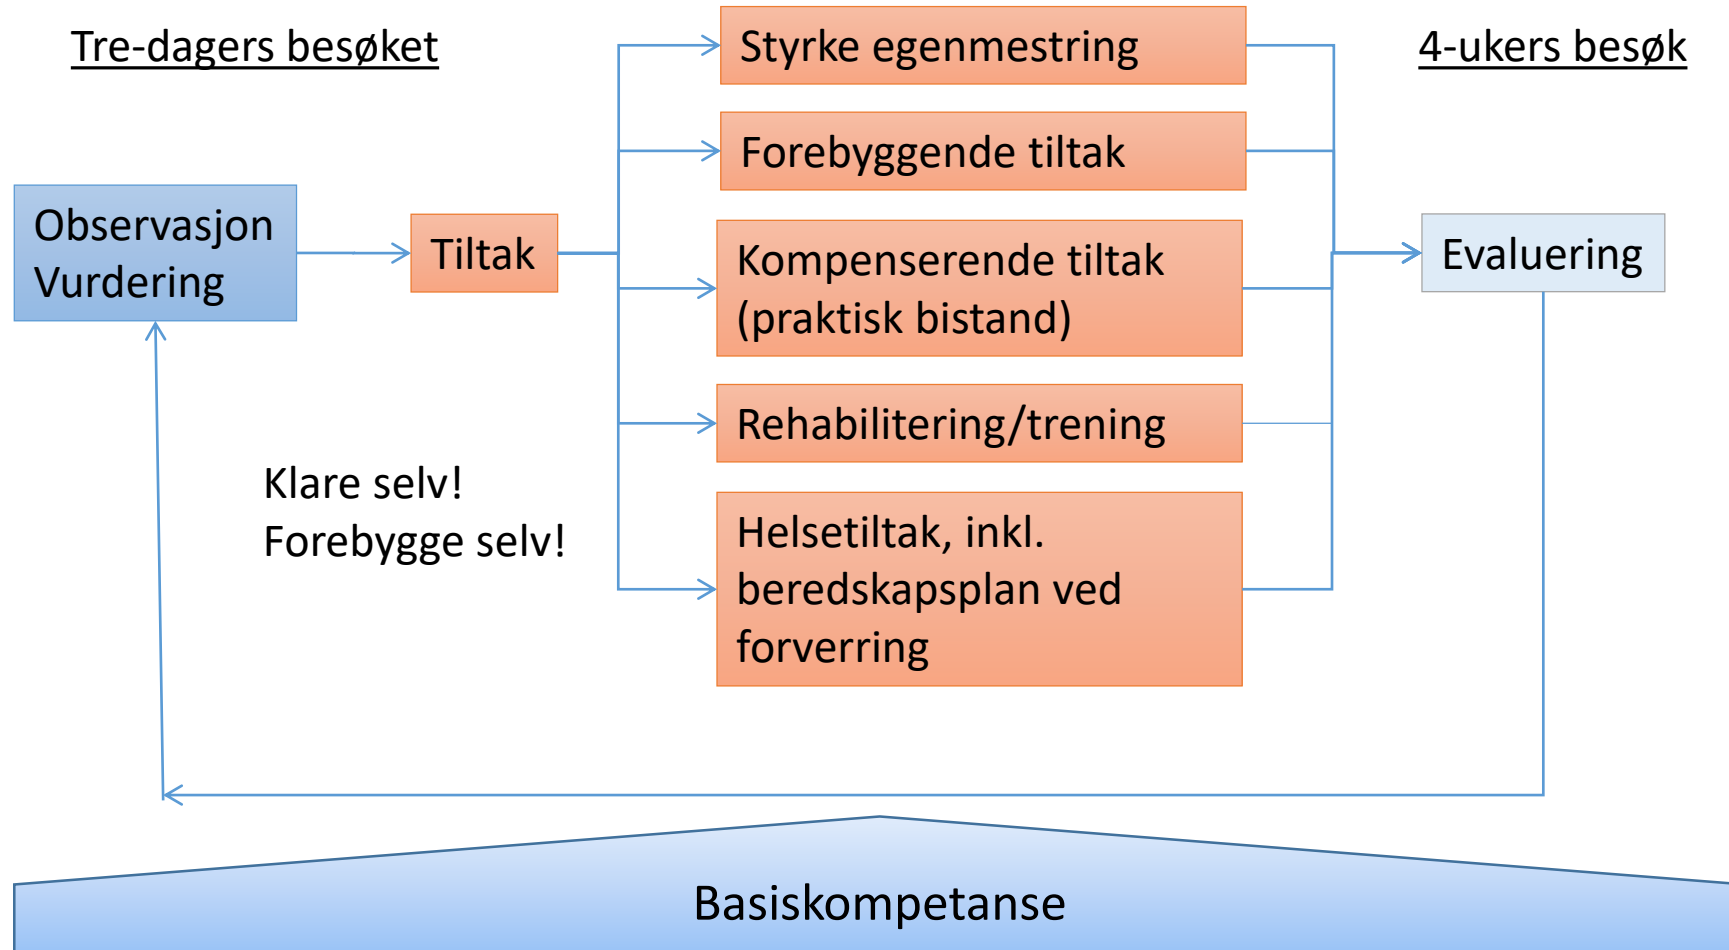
Tre-dagers besøket

Styrke egenmestring

4-ukers besøk

Forebyggende tiltak

Observasjon
Vurdering

Tiltak

Kompenserende tiltak
(praktisk bistand)

Evaluering

Rehabilitering/trening

Klare selv!
Forebygge selv!

Helsetiltak, inkl. beredskapsplan ved forverring

Basiskompetanse